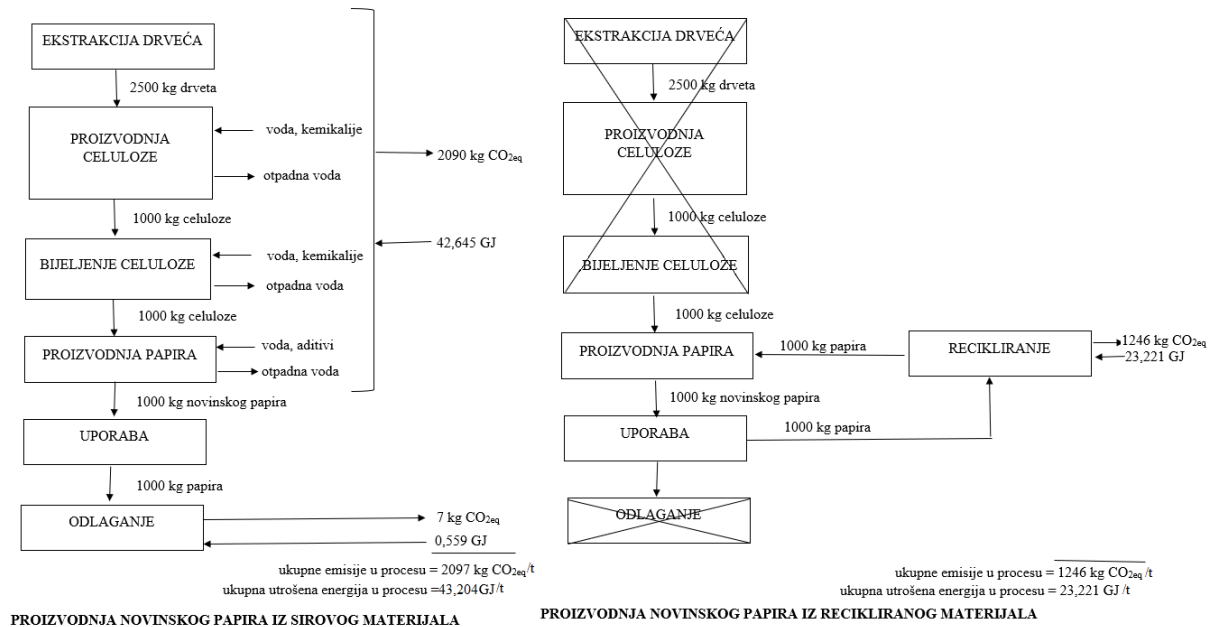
EKSTRAKCIJA DRVEĆA

2500 kg drveta

PROIZVODNJA CELULOZE

voda, kemikalije

otpadna voda

2090 kg $CO_{2eq}$

1000 kg celuloze

42,645 GJ

BIJELJENJE CELULOZE

voda, kemikalije

otpadna voda

1000 kg celuloze

PROIZVODNJA PAPIRA

voda, aditivi

otpadna voda

1000 kg novinskog papira

UPORABA

1000 kg papira

ODLAGANJE

7 kg $CO_{2eq}$

0,559 GJ

ukupne emisije u procesu = 2097 kg $CO_{2eq}$/t
ukupna utrošena energija u procesu =43,204GJ/t

PROIZVODNJA NOVINSKOG PAPIRA IZ SIROVOG MATERIJALA

EKSTRAKCIJA DRVEĆA

2500 kg drveta

PROIZVODNJA CELULOZE

1000 kg celuloze

BIJELJENJE CELULOZE

1000 kg celuloze

PROIZVODNJA PAPIRA

1000 kg papira

RECIKLIRANJE

1246 kg $CO_{2eq}$

23,221 GJ

1000 kg novinskog papira

UPORABA

1000 kg papira

ODLAGANJE

ukupne emisije u procesu = 1246 kg $CO_{2eq}$/t
ukupna utrošena energija u procesu = 23,221 GJ /t

PROIZVODNJA NOVINSKOG PAPIRA IZ RECIKLIRANOG MATERIJALA